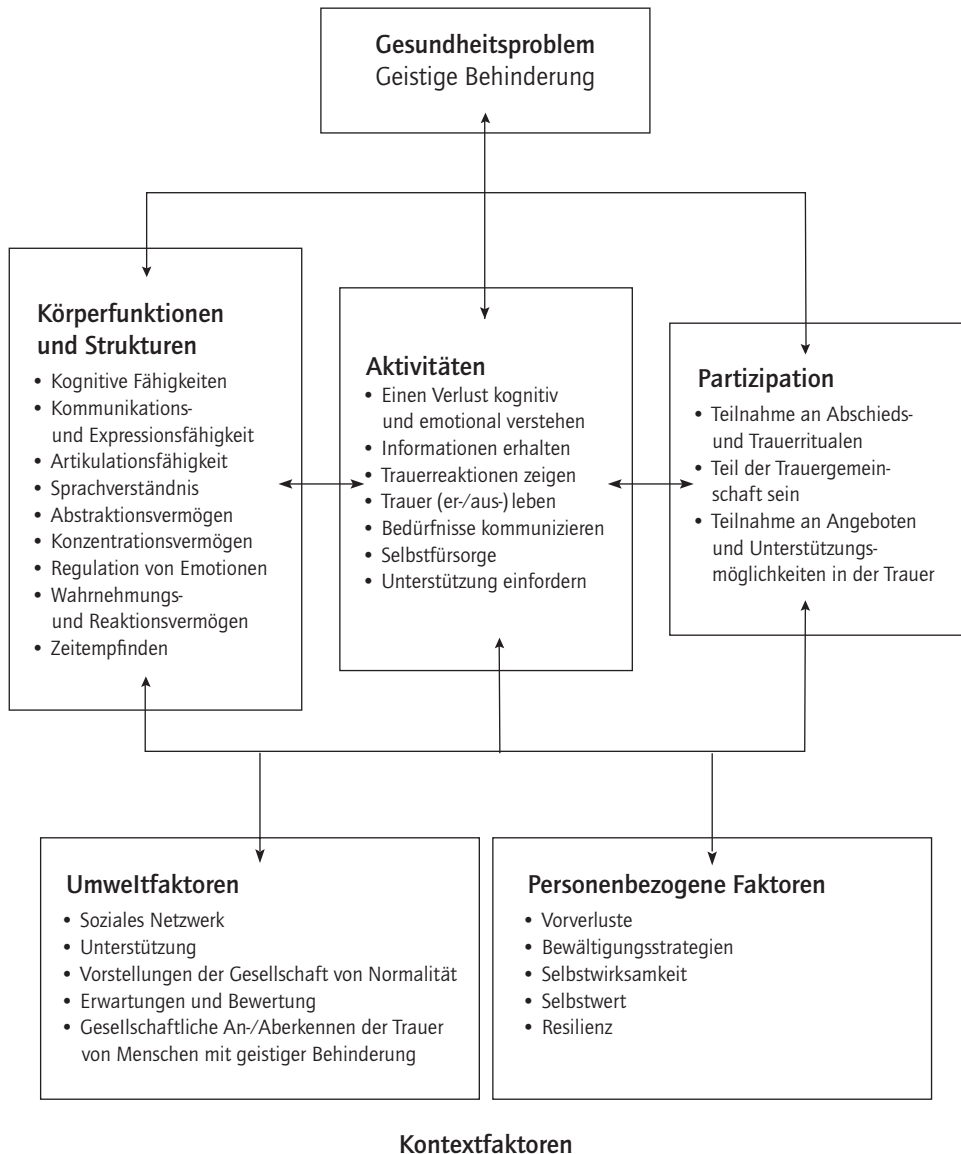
**Gesundheitsproblem**
Geistige Behinderung

**Körperfunktionen und Strukturen**
- Kognitive Fähigkeiten
- Kommunikations- und Expressionsfähigkeit
- Artikulationsfähigkeit
- Sprachverständnis
- Abstraktionsvermögen
- Konzentrationsvermögen
- Regulation von Emotionen
- Wahrnehmungs- und Reaktionsvermögen
- Zeitempfinden

**Aktivitäten**
- Einen Verlust kognitiv und emotional verstehen
- Informationen erhalten
- Trauerreaktionen zeigen
- Trauer (er-/aus-) leben
- Bedürfnisse kommunizieren
- Selbstfürsorge
- Unterstützung einfordern

**Partizipation**
- Teilnahme an Abschieds- und Trauerritualen
- Teil der Trauergemeinschaft sein
- Teilnahme an Angeboten und Unterstützungsmöglichkeiten in der Trauer

**Umweltfaktoren**
- Soziales Netzwerk
- Unterstützung
- Vorstellungen der Gesellschaft von Normalität
- Erwartungen und Bewertung
- Gesellschaftliche An-/Aberkennen der Trauer von Menschen mit geistiger Behinderung

**Personenbezogene Faktoren**
- Vorverluste
- Bewältigungsstrategien
- Selbstwirksamkeit
- Selbstwert
- Resilienz

**Kontextfaktoren**